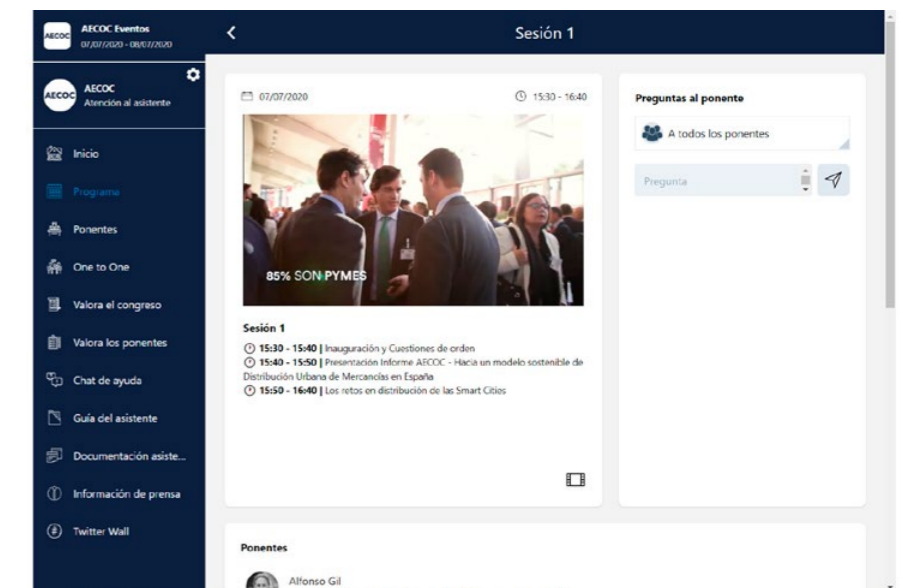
AECOC

AECOC Eventos
07/07/2020 - 08/07/2020

AECOC

AECOC
Atención al asistente

Inicio

Programa

Ponentes

One to One

Valora el congreso

Valora los ponentes

Chat de ayuda

Guía del asistente

Documentación asiste...

Información de prensa

Twitter Wall

Sesión 1

07/07/2020

15:30 - 16:40

85% SON PYMES

Sesión 1

15:30 - 15:40 | Inauguración y Cuestiones de orden
15:40 - 15:50 | Presentación Informe AECOC - Hacia un modelo sostenible de Distribución Urbana de Mercancías en España
15:50 - 16:40 | Los retos en distribución de las Smart Cities

Preguntas al ponente

A todos los ponentes

Pregunta

Ponentes

Alfonso Gil